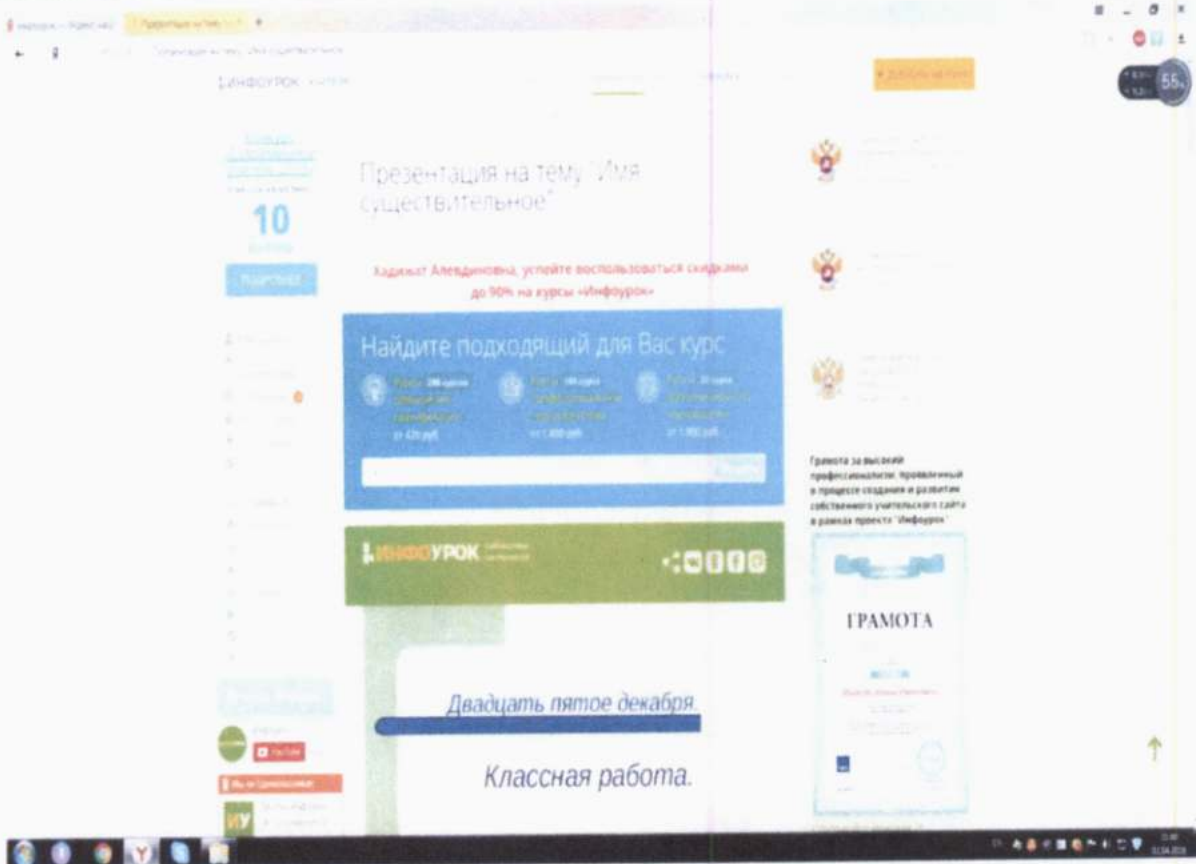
Инфоурок

10

Презентация на тему "Имя существительное"

Хадижат Алевдиновна, успейте воспользоваться скидками до 90% на курсы «Инфоурок»

Найдите подходящий для Вас курс

от 420 руб.

от 1 800 руб.

от 1 900 руб.

Грамота за высокий профессионализм, проявленный в процессе создания и развития собственного учительского сайта в рамках проекта "Инфоурок"

ГРАМОТА

ИНФОУРОК

Двадцать пятое декабря.

Классная работа.

YouTube

ИУ

55%